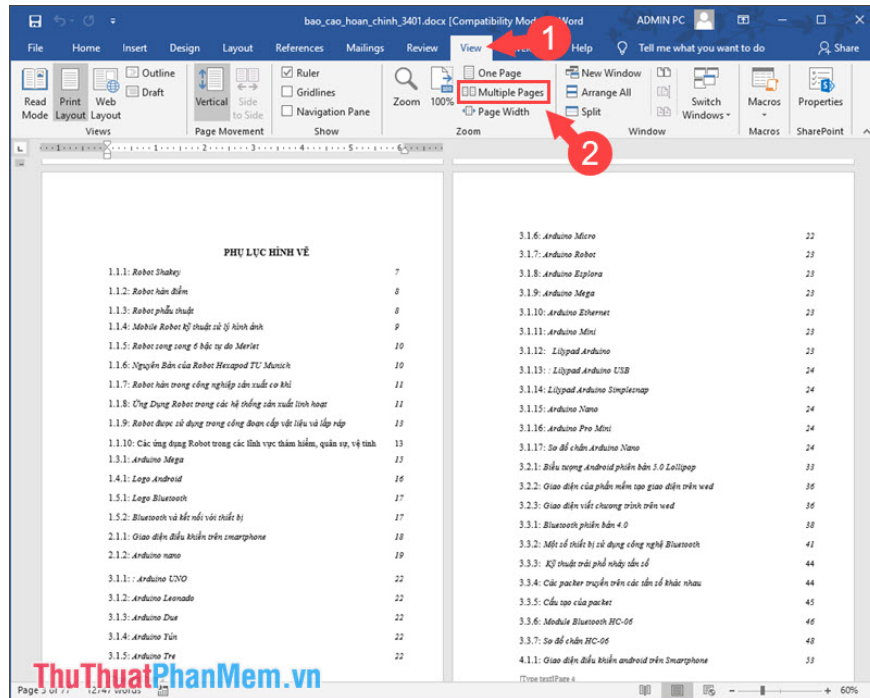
bao_cao_hoan_chinh_3401.docx [Compatibility Mode] - Word ADMIN PC

File Home Insert Design Layout References Mailings Review View Help Tell me what you want to do Share

Read Mode Print Layout Web Layout Outline Draft Views
Vertical Side to Side Page Movement
Ruler Gridlines Navigation Pane Show
Zoom 100% One Page Multiple Pages Page Width Zoom
New Window Arrange All Split Switch Windows Window
Macros Macros
Properties SharePoint

1
2

PHỤ LỤC HÌNH VẼ

1.1.1: Robot Shakey 7
1.1.2: Robot hàn điểm 8
1.1.3: Robot phẫu thuật 8
1.1.4: Mobile Robot kỹ thuật xử lý hình ảnh 9
1.1.5: Robot song song 6 bậc tự do Merlet 10
1.1.6: Nguyên Bản của Robot Hexapod TU Munich 10
1.1.7: Robot hàn trong công nghiệp sản xuất cơ khí 11
1.1.8: Ứng Dụng Robot trong các hệ thống sản xuất linh hoạt 11
1.1.9: Robot được sử dụng trong công đoạn cấp vật liệu và lắp ráp 13
1.1.10: Các ứng dụng Robot trong các lĩnh vực thám hiểm, quân sự, vệ tinh 13
1.3.1: Arduino Mega 15
1.4.1: Logo Android 16
1.5.1: Logo Bluetooth 17
1.5.2: Bluetooth và kết nối với thiết bị 17
2.1.1: Giao diện điều khiển trên smartphone 18
2.1.2: Arduino nano 19
3.1.1: : Arduino UNO 22
3.1.2: Arduino Leonado 22
3.1.3: Arduino Due 22
3.1.4: Arduino Yùn 22
3.1.5: Arduino Tre 22

3.1.6: Arduino Micro 22
3.1.7: Arduino Robot 23
3.1.8: Arduino Esplora 23
3.1.9: Arduino Mega 23
3.1.10: Arduino Ethernet 23
3.1.11: Arduino Mini 23
3.1.12: Lilypad Arduino 23
3.1.13: : Lilypad Arduino USB 24
3.1.14: Lilypad Arduino Simplesnap 24
3.1.15: Arduino Nano 24
3.1.16: Arduino Pro Mini 24
3.1.17: Sơ đồ chân Arduino Nano 24
3.2.1: Biểu tượng Android phiên bản 5.0 Lollipop 29
3.2.2: Giao diện của phần mềm tạo giao diện trên wed 36
3.2.3: Giao diện viết chương trình trên wed 36
3.3.1: Bluetooth phiên bản 4.0 38
3.3.2: Một số thiết bị sử dụng công nghệ Bluetooth 38
3.3.3: Kỹ thuật trải phổ nhảy tần số 44
3.3.4: Các packet truyền trên các tần số khác nhau 44
3.3.5: Cấu tạo của packet 45
3.3.6: Module Bluetooth HC-06 46
3.3.7: Sơ đồ chân HC-06 46
4.1.1: Giao diện điều khiển android trên Smartphone 33

[Type text]Page 4

Page 3 of 77 12147 words 60%

ThuThuatPhanMem.vn